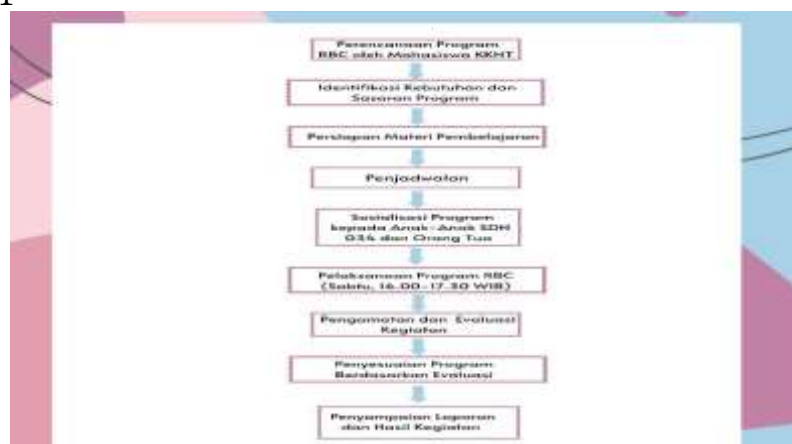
Perencanaan Program RBC oleh Mahasiswa KKNT

Identifikasi Kebutuhan dan Sasaran Program

Persiapan Materi Pembelajaran

Penjadwalan

Sosialisasi Program kepada Anak - Anak SDN 034 dan Orang Tua

Pelaksanaan Program RBC (Sabtu, 16.00 - 17.30 WIB)

Pengamatan dan Evaluasi Kegiatan

Penyesuaian Program Berdasarkan Evaluasi

Penyampaian Laporan dan Hasil Kegiatan